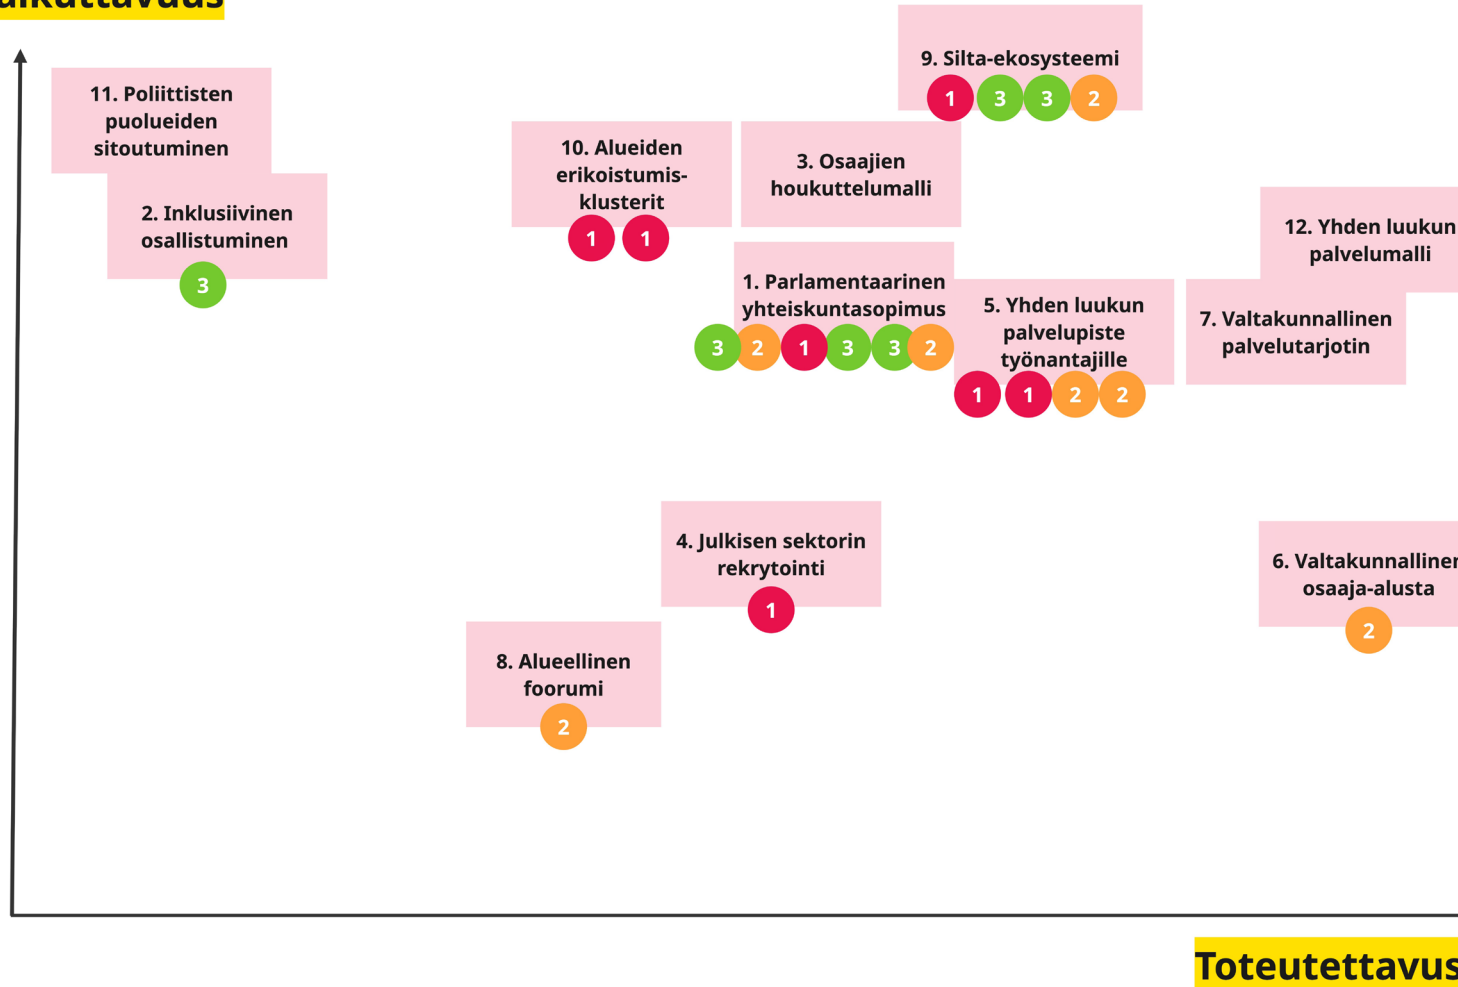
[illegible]ikuttavuus

11. Poliittisten puolueiden sitoutuminen

2. Inklusiivinen osallistuminen

3

10. Alueiden erikoistumis-klusterit

1 1

3. Osaajien houkuttelumalli

9. Silta-ekosysteemi

1 3 3 2

12. Yhden luukun palvelumalli

1. Parlamentaarinen yhteiskuntasopimus

3 2 1 3 3 2

5. Yhden luukun palvelupiste työnantajille

1 1 2 2

7. Valtakunnallinen palvelutarjotin

4. Julkisen sektorin rekrytointi

1

6. Valtakunnalline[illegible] osaaja-alusta

2

8. Alueellinen foorumi

2

Toteutettavuus